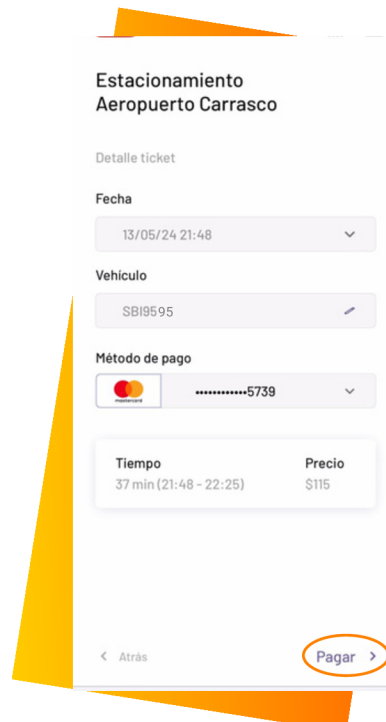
Estacionamiento Aeropuerto Carrasco

Detalle ticket

Fecha

13/05/24 21:48

Vehículo

SBI9595

Método de pago

mastercard

••••••••••••5739

Tiempo
37 min (21:48 - 22:25)

Precio
$115

< Atrás

Pagar >